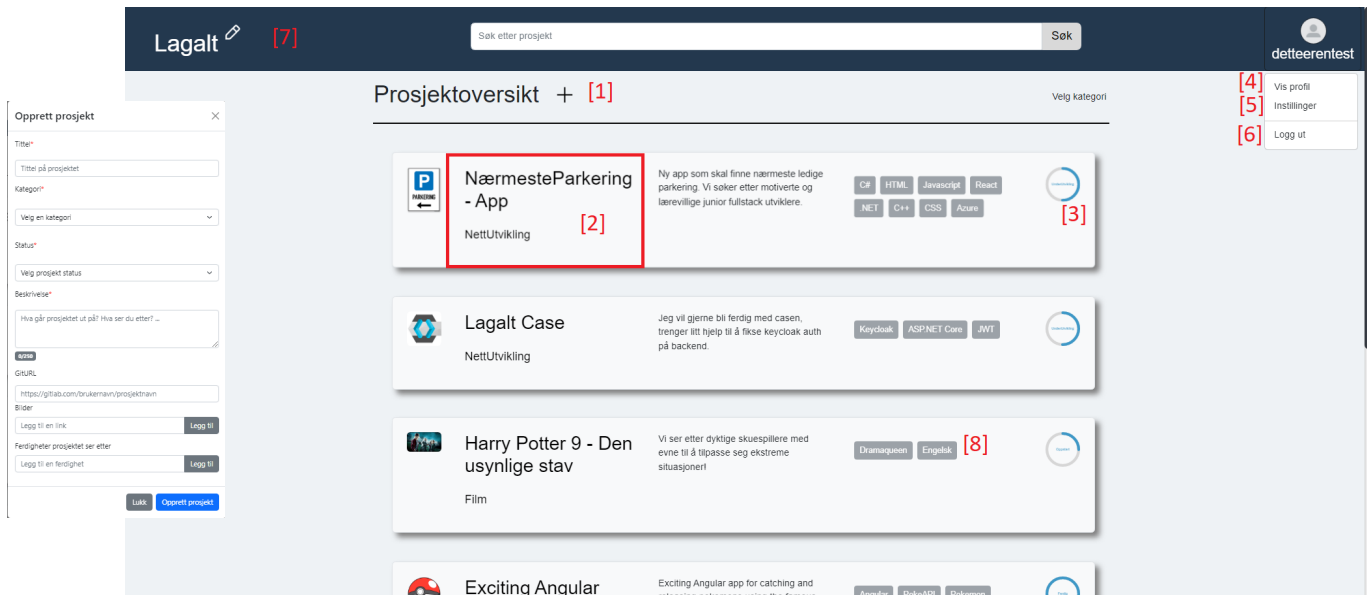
Lagalt [7]

Søk etter prosjekt
Søk

detteerentest

[4] Vis profil
[5] Instillinger
[6] Logg ut

Opprett prosjekt

Tittel*
Tittel på prosjektet
Kategori*
Velg en kategori
Status*
Velg prosjekt status
Beskrivelse*
Hva går prosjektet ut på? Hva ser du etter? ...
0/250
GitURL
https://gitlab.com/brukernavn/prosjektnavn
Bilder
Legg til en link
Legg til
Ferdigheter prosjektet ser etter
Legg til en ferdighet
Legg til
Lukk
Opprett prosjekt

Prosjektoversikt + [1]

Velg kategori

PARKERING
NærmesteParkering - App [2]
NettUtvikling
Ny app som skal finne nærmeste ledige parkering. Vi søker etter motiverte og lærevillige junior fullstack utviklere.
C# HTML Javascript React .NET C++ CSS Azure
[3]

Lagalt Case
NettUtvikling
Jeg vil gjerne bli ferdig med casen, trenger litt hjelp til å fikse keycloak auth på backend.
Keycloak ASP.NET Core JWT

Harry Potter 9 - Den usynlige stav
Film
Vi ser etter dyktige skuespillere med evne til å tilpasse seg ekstreme situasjoner!
Dramaqueen Engelsk [8]

Exciting Angular
Exciting Angular app for catching and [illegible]
Angular PokeAPI Pokemon